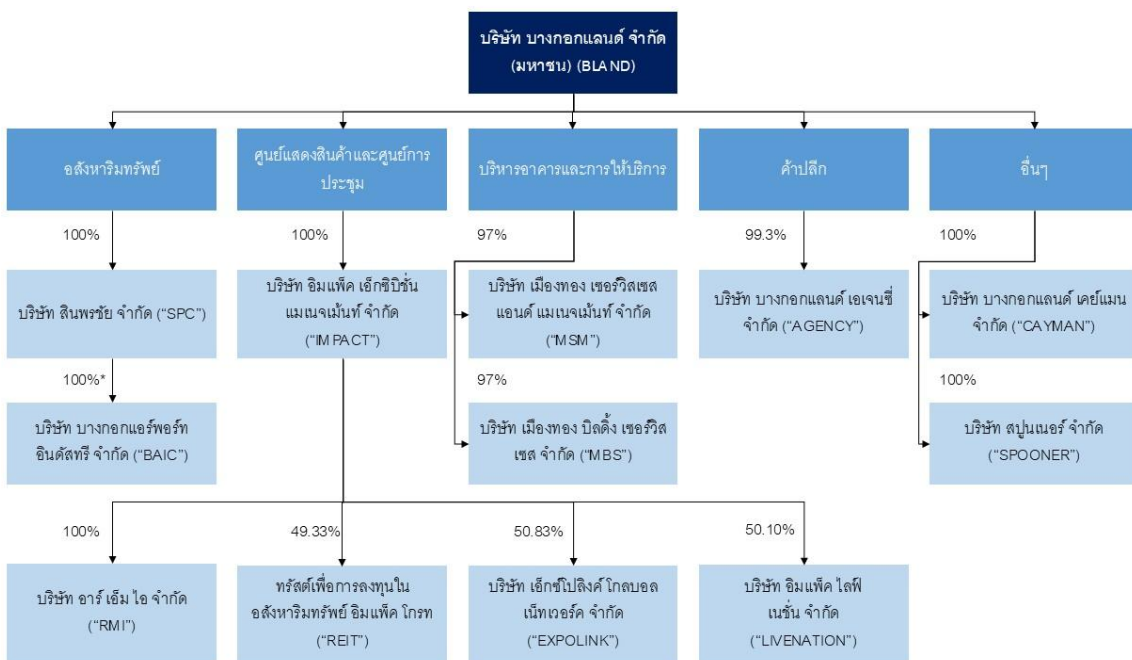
บริษัท บางกอกแลนด์ จำกัด (มหาชน) (BLAND)

อสังหาริมทรัพย์

ศูนย์แสดงสินค้าและศูนย์การประชุม

บริหารอาคารและการให้บริการ

ค้าปลีก

อื่นๆ

100%

บริษัท สินพรชัย จำกัด ("SPC")

100%*

บริษัท บางกอกแอร์พอร์ท อินดัสทรี จำกัด ("BAIC")

100%

บริษัท อิมแพ็ค เอ็กซิบิชั่น แมเนจเม้นท์ จำกัด ("IMPACT")

97%

บริษัท เมืองทอง เซอร์วิสเซส แอนด์ แมเนจเม้นท์ จำกัด ("MSM")

97%

บริษัท เมืองทอง บิลดิ้ง เซอร์วิสเซส จำกัด ("MBS")

99.3%

บริษัท บางกอกแลนด์ เอเจนซี่ จำกัด ("AGENCY")

100%

บริษัท บางกอกแลนด์ เคย์แมน จำกัด ("CAYMAN")

100%

บริษัท สปูนเนอร์ จำกัด ("SPOONER")

100%

บริษัท อาร์ เอ็ม ไอ จำกัด ("RMI")

49.33%

ทรัสต์เพื่อการลงทุนในอสังหาริมทรัพย์ อิมแพ็ค โกรท ("REIT")

50.83%

บริษัท เอ็กซ์โปลิงค์ โกลบอล เน็ทเวอร์ค จำกัด ("EXPOLINK")

50.10%

บริษัท อิมแพ็ค ไลฟ์ เนชั่น จำกัด ("LIVENATION")